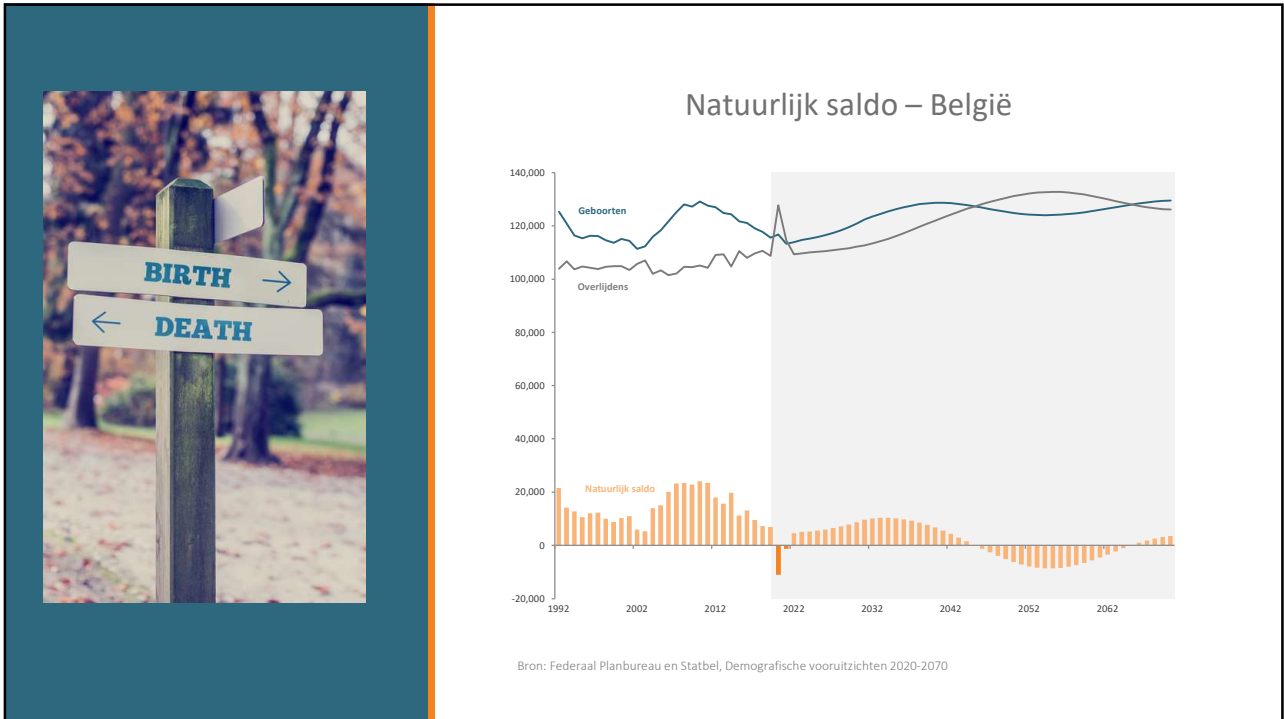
BIRTH
DEATH

Natuurlijk saldo – België

140,000
120,000
100,000
80,000
60,000
40,000
20,000
0
-20,000

Geboorten
Overlijdens
Natuurlijk saldo

1992
2002
2012
2022
2032
2042
2052
2062

Bron: Federaal Planbureau en Statbel, Demografische vooruitzichten 2020-2070